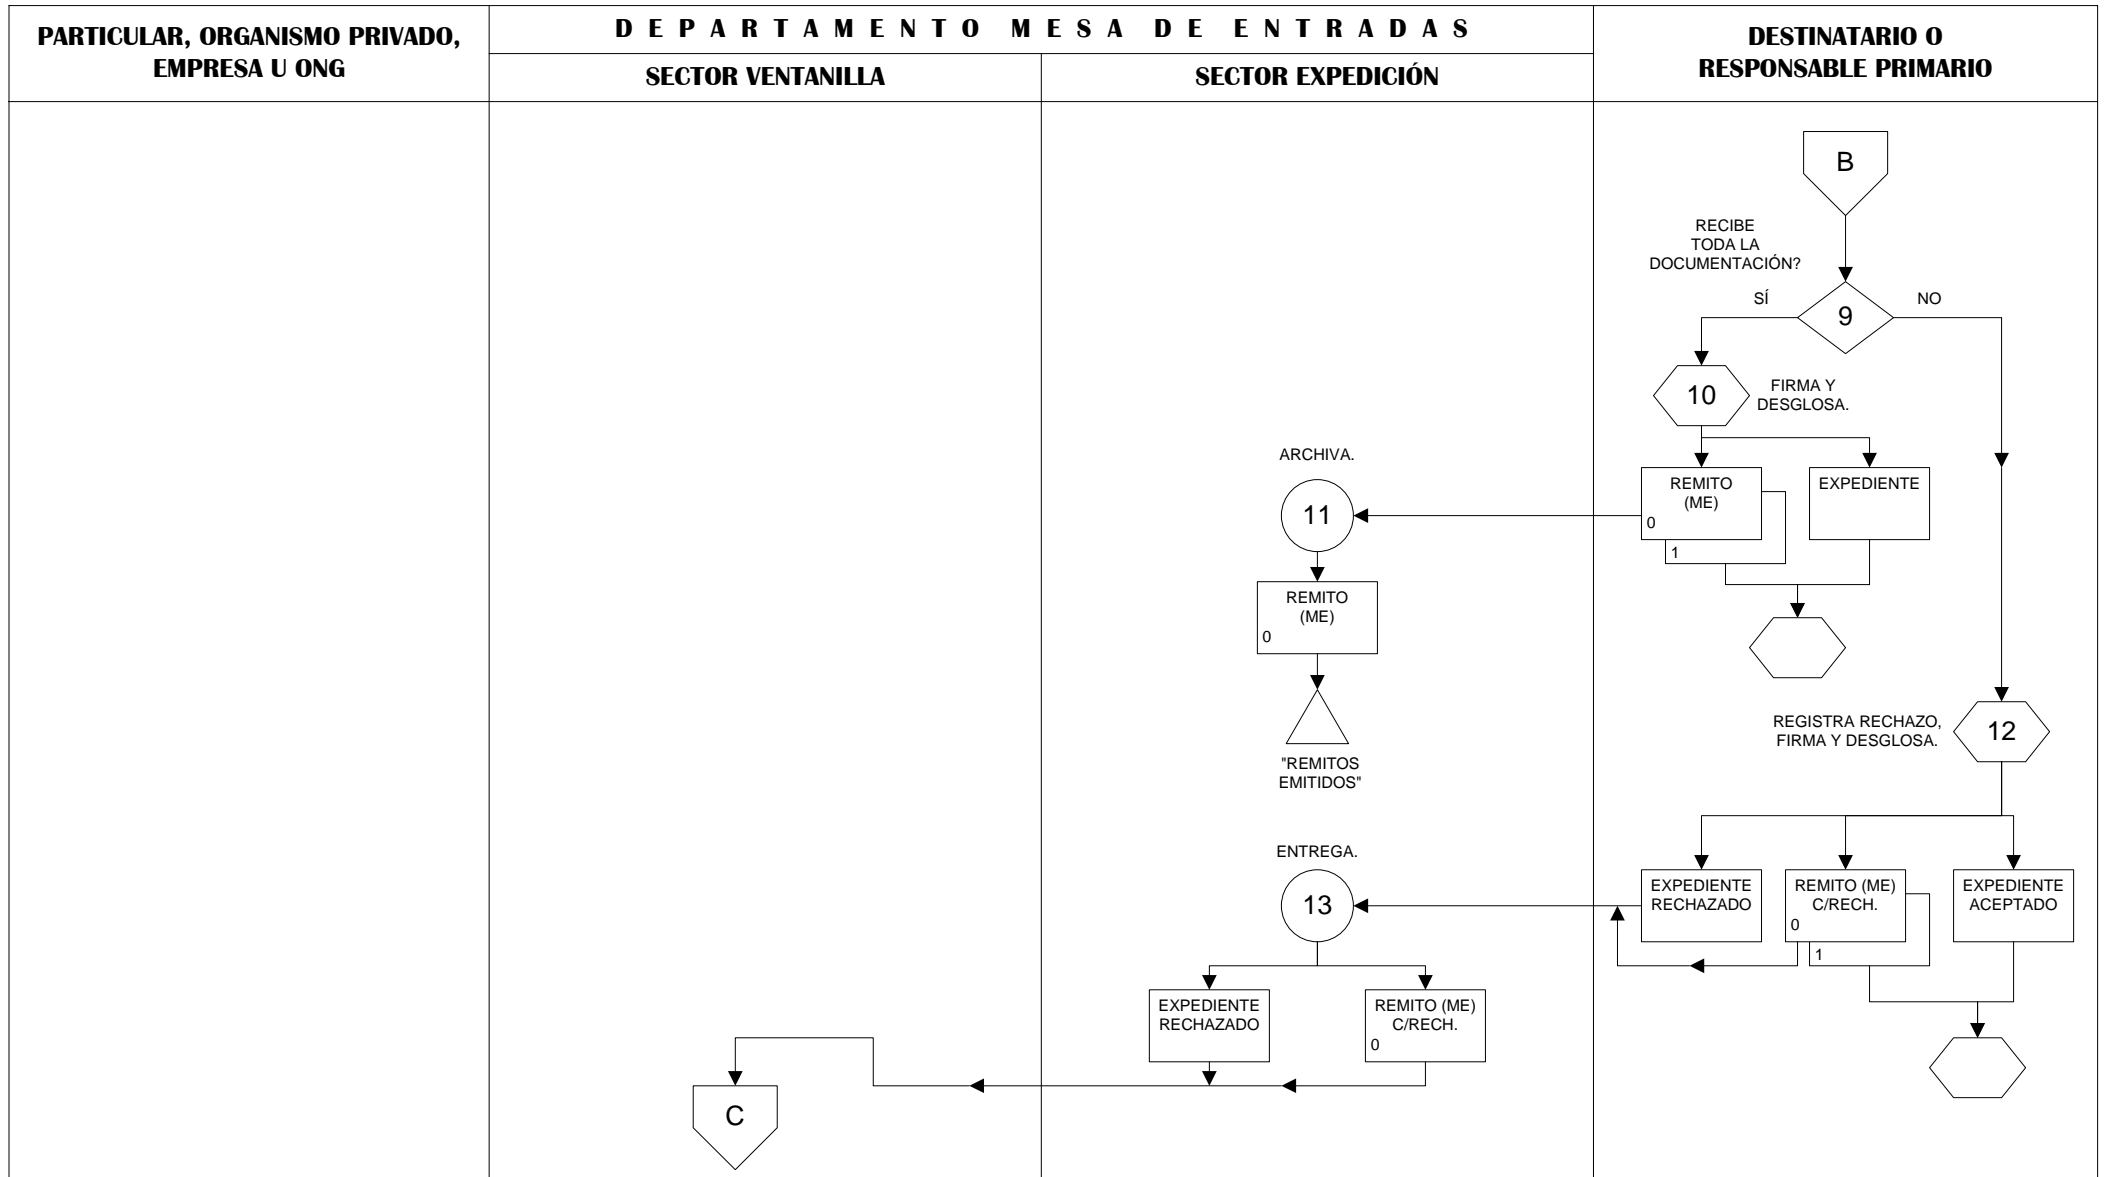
PARTICULAR, ORGANISMO PRIVADO, EMPRESA U ONG

DEPARTAMENTO MESA DE ENTRADAS

SECTOR VENTANILLA

SECTOR EXPEDICIÓN

DESTINATARIO O RESPONSABLE PRIMARIO

B

RECIBE TODA LA DOCUMENTACIÓN?

SÍ

9

NO

10

FIRMA Y DESGLOSA.

ARCHIVA.

11

REMITO (ME)
0
1

EXPEDIENTE

REMITO (ME)
0

"REMITOS EMITIDOS"

REGISTRA RECHAZO, FIRMA Y DESGLOSA.

12

ENTREGA.

13

EXPEDIENTE RECHAZADO

REMITO (ME) C/RECH.
0
1

EXPEDIENTE ACEPTADO

EXPEDIENTE RECHAZADO

REMITO (ME) C/RECH.
0

C